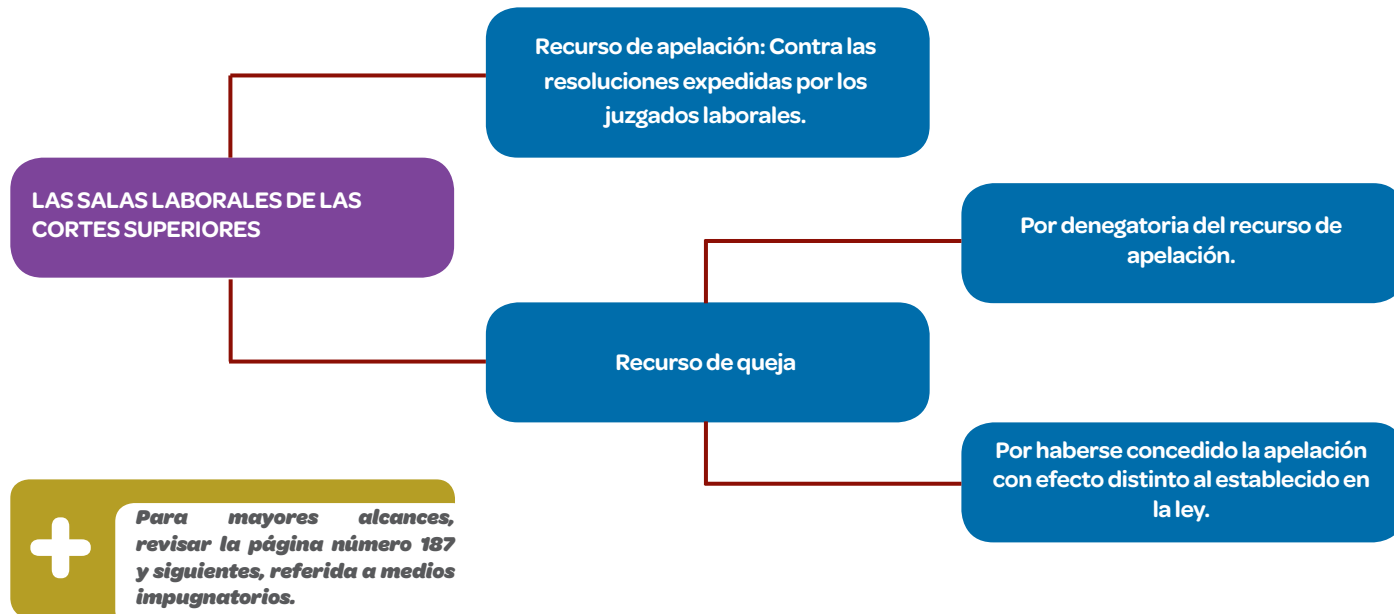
LAS SALAS LABORALES DE LAS CORTES SUPERIORES

Recurso de apelación: Contra las resoluciones expedidas por los juzgados laborales.

Recurso de queja

Por denegatoria del recurso de apelación.

Por haberse concedido la apelación con efecto distinto al establecido en la ley.

Para mayores alcances, revisar la página número 187 y siguientes, referida a medios impugnatorios.